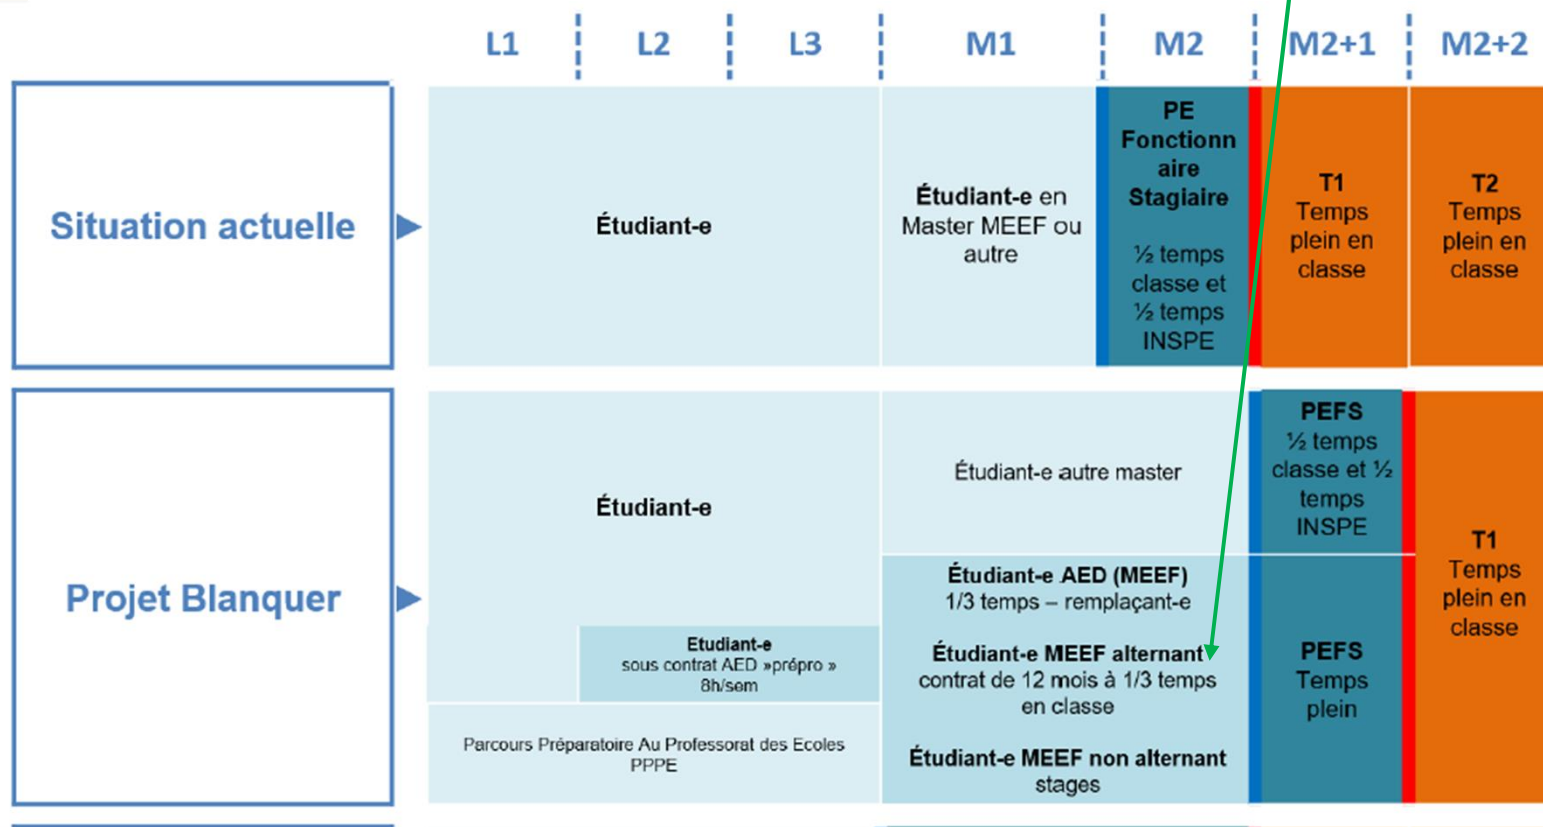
| | L1 | L2 | L3 | M1 | M2 | M2+1 | M2+2 |
|---|---|---|---|---|---|---|---|
| Situation actuelle | Étudiant-e | | | Étudiant-e en Master MEEF ou autre | PE Fonctionnaire Stagiaire ½ temps classe et ½ temps INSPE | T1 Temps plein en classe | T2 Temps plein en classe |
| Projet Blanquer | Étudiant-e | | | Étudiant-e autre master | | PEFS ½ temps classe et ½ temps INSPE | T1 Temps plein en classe |
| | | Etudiant-e sous contrat AED »prépro » 8h/sem | | Étudiant-e AED (MEEF) 1/3 temps – remplaçant-e Étudiant-e MEEF alternant contrat de 12 mois à 1/3 temps en classe Étudiant-e MEEF non alternant stages | | PEFS Temps plein | |
| | Parcours Préparatoire Au Professorat des Ecoles PPPE | | | | | | |